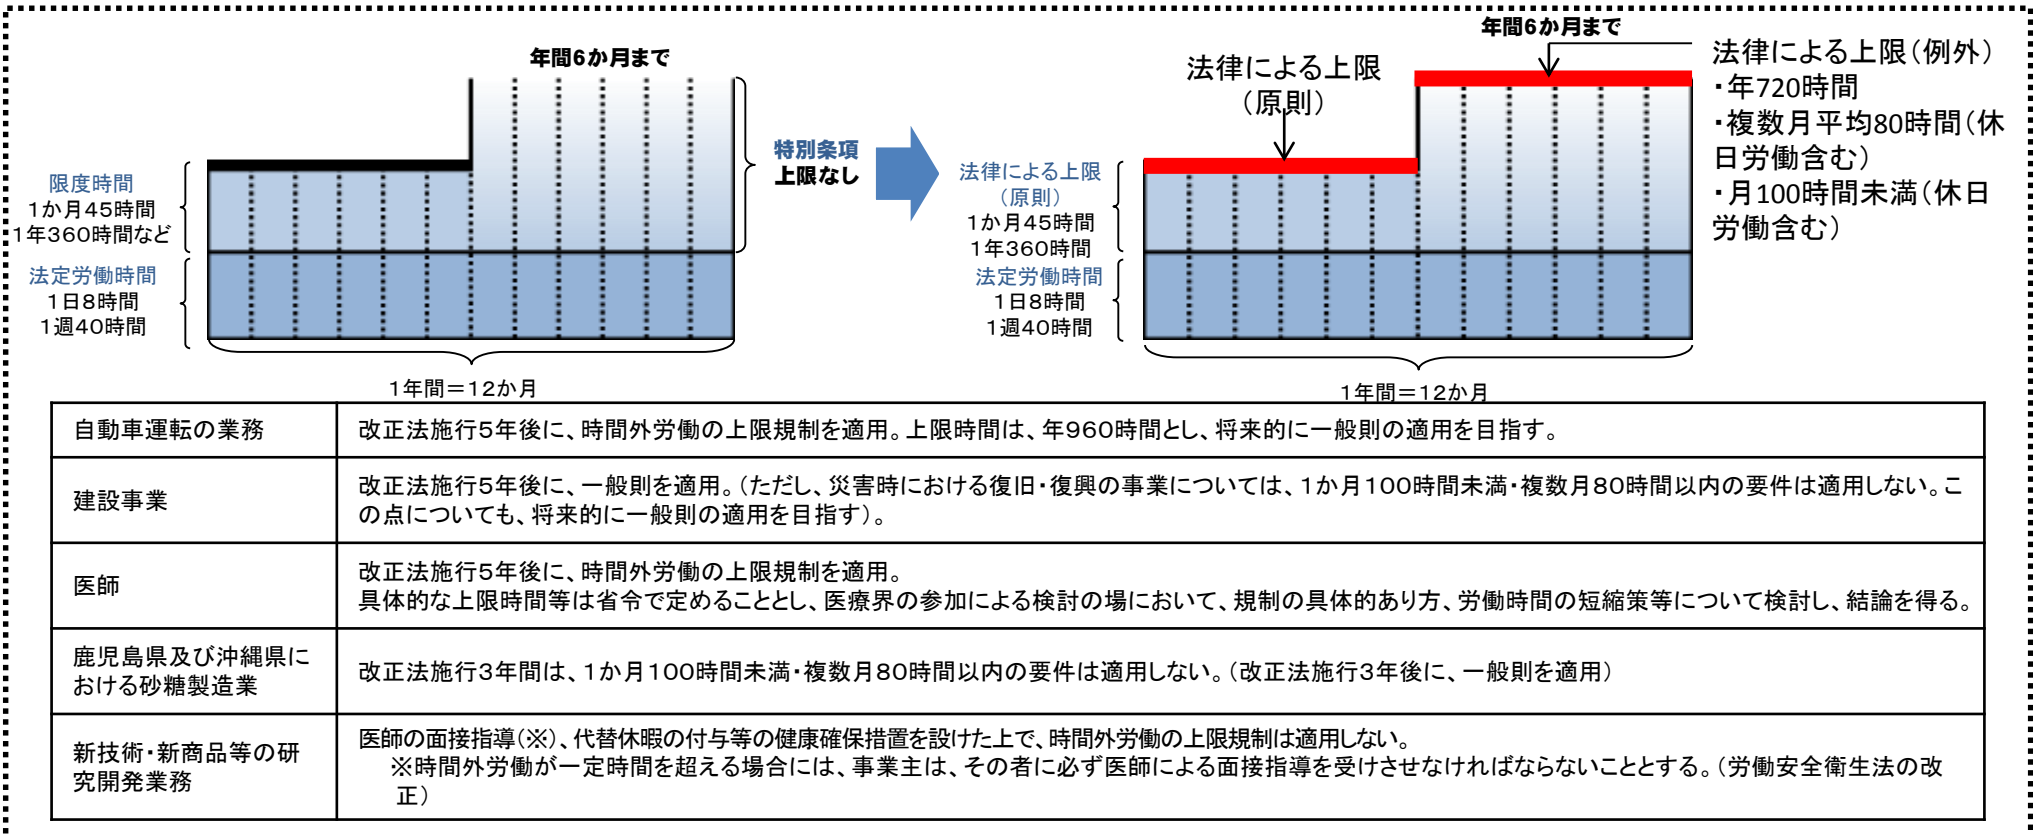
年間6か月まで

限度時間
1か月45時間
1年360時間など

法定労働時間
1日8時間
1週40時間

1年間＝12か月

特別条項
上限なし

法律による上限
（原則）

年間6か月まで

法律による上限（例外）
・年720時間
・複数月平均80時間（休日労働含む）
・月100時間未満（休日労働含む）

法律による上限
（原則）
1か月45時間
1年360時間

法定労働時間
1日8時間
1週40時間

1年間＝12か月

| 自動車運転の業務 | 改正法施行5年後に、時間外労働の上限規制を適用。上限時間は、年960時間とし、将来的に一般則の適用を目指す。 |
|---|---|
| 建設事業 | 改正法施行5年後に、一般則を適用。（ただし、災害時における復旧・復興の事業については、1か月100時間未満・複数月80時間以内の要件は適用しない。この点についても、将来的に一般則の適用を目指す）。 |
| 医師 | 改正法施行5年後に、時間外労働の上限規制を適用。<br>具体的な上限時間等は省令で定めることとし、医療界の参加による検討の場において、規制の具体的あり方、労働時間の短縮策等について検討し、結論を得る。 |
| 鹿児島県及び沖縄県における砂糖製造業 | 改正法施行3年間は、1か月100時間未満・複数月80時間以内の要件は適用しない。（改正法施行3年後に、一般則を適用） |
| 新技術・新商品等の研究開発業務 | 医師の面接指導（※）、代替休暇の付与等の健康確保措置を設けた上で、時間外労働の上限規制は適用しない。<br>※時間外労働が一定時間を超える場合には、事業主は、その者に必ず医師による面接指導を受けさせなければならないこととする。（労働安全衛生法の改正） |